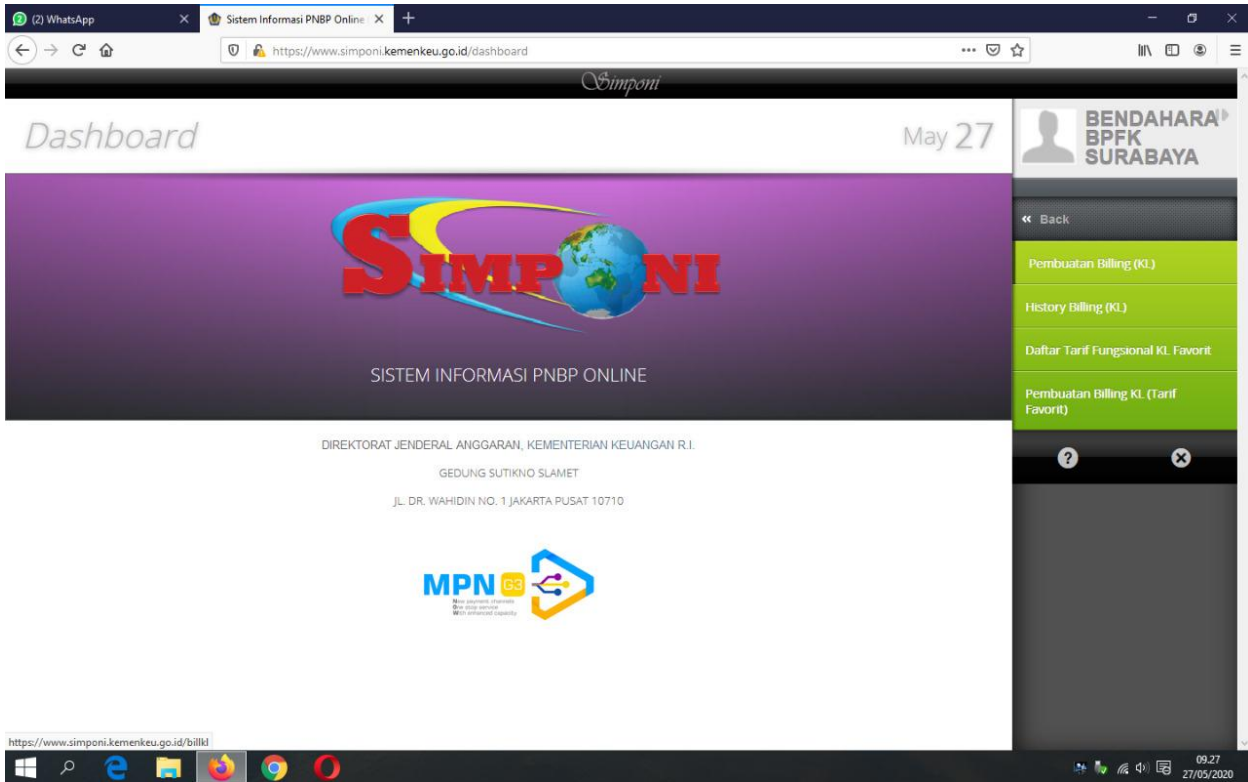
(2) WhatsApp

Sistem Informasi PNBP Online

https://www.simponi.kemenkeu.go.id/dashboard

Simponi

Dashboard

May 27

BENDAHARA BPFK SURABAYA

« Back

Pembuatan Billing (KL)

History Billing (KL)

Daftar Tarif Fungsional KL Favorit

Pembuatan Billing KL (Tarif Favorit)

SIMPONI

SISTEM INFORMASI PNBP ONLINE

DIREKTORAT JENDERAL ANGGARAN, KEMENTERIAN KEUANGAN R.I.

GEDUNG SUTIKNO SLAMET

JL. DR. WAHIDIN NO. 1 JAKARTA PUSAT 10710

MPN G3

New payment channels
One stop service
With enhanced capacity

https://www.simponi.kemenkeu.go.id/billkl

09.27
27/05/2020